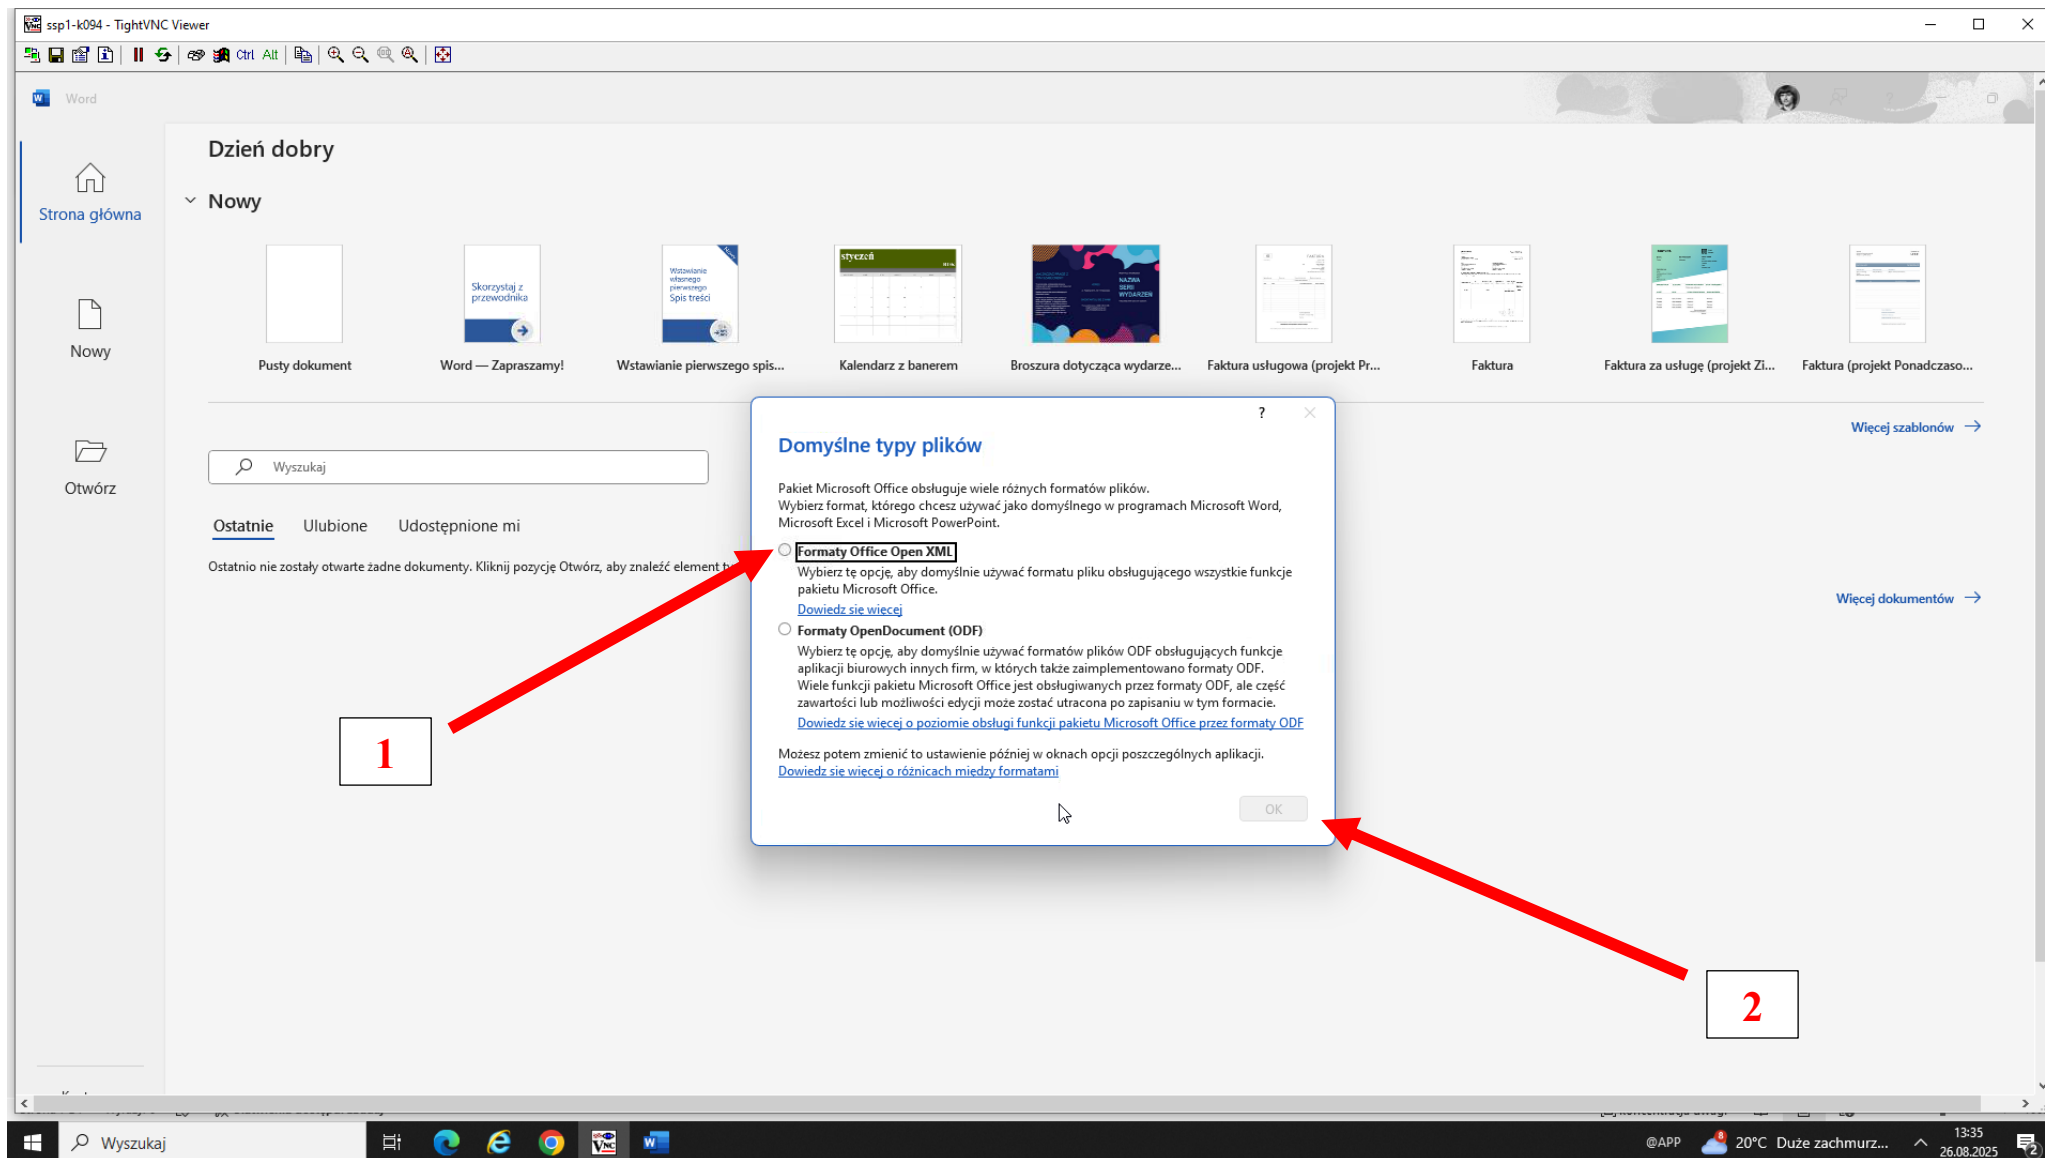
ssp1-k094 - TightVNC Viewer

Ctrl Alt

Word

Dzień dobry

Strona główna

Nowy

Otwórz

Nowy

Skorzystaj z przewodnika

Wstawianie własnego pierwszego Spis treści

styczeń

Pusty dokument

Word — Zapraszamy!

Wstawianie pierwszego spis...

Kalendarz z banerem

Broszura dotycząca wydarze...

Faktura usługowa (projekt Pr...

Faktura

Faktura za usługę (projekt Zi...

Faktura (projekt Ponadczaso...

Więcej szablonów →

Wyszukaj

Ostatnie Ulubione Udostępnione mi

Ostatnio nie zostały otwarte żadne dokumenty. Kliknij pozycję Otwórz, aby znaleźć element

Więcej dokumentów →

?

Domyślne typy plików

Pakiet Microsoft Office obsługuje wiele różnych formatów plików.
Wybierz format, którego chcesz używać jako domyślnego w programach Microsoft Word, Microsoft Excel i Microsoft PowerPoint.

Formaty Office Open XML
Wybierz tę opcję, aby domyślnie używać formatu pliku obsługującego wszystkie funkcje pakietu Microsoft Office.
Dowiedz się więcej

Formaty OpenDocument (ODF)
Wybierz tę opcję, aby domyślnie używać formatów plików ODF obsługujących funkcje aplikacji biurowych innych firm, w których także zaimplementowano formaty ODF.
Wiele funkcji pakietu Microsoft Office jest obsługiwanych przez formaty ODF, ale część zawartości lub możliwości edycji może zostać utracona po zapisaniu w tym formacie.
Dowiedz się więcej o poziomie obsługi funkcji pakietu Microsoft Office przez formaty ODF

Możesz potem zmienić to ustawienie później w oknach opcji poszczególnych aplikacji.
Dowiedz się więcej o różnicach między formatami

OK

1

2

Wyszukaj

@APP 20°C Duże zachmurz... 13:35 26.08.2025